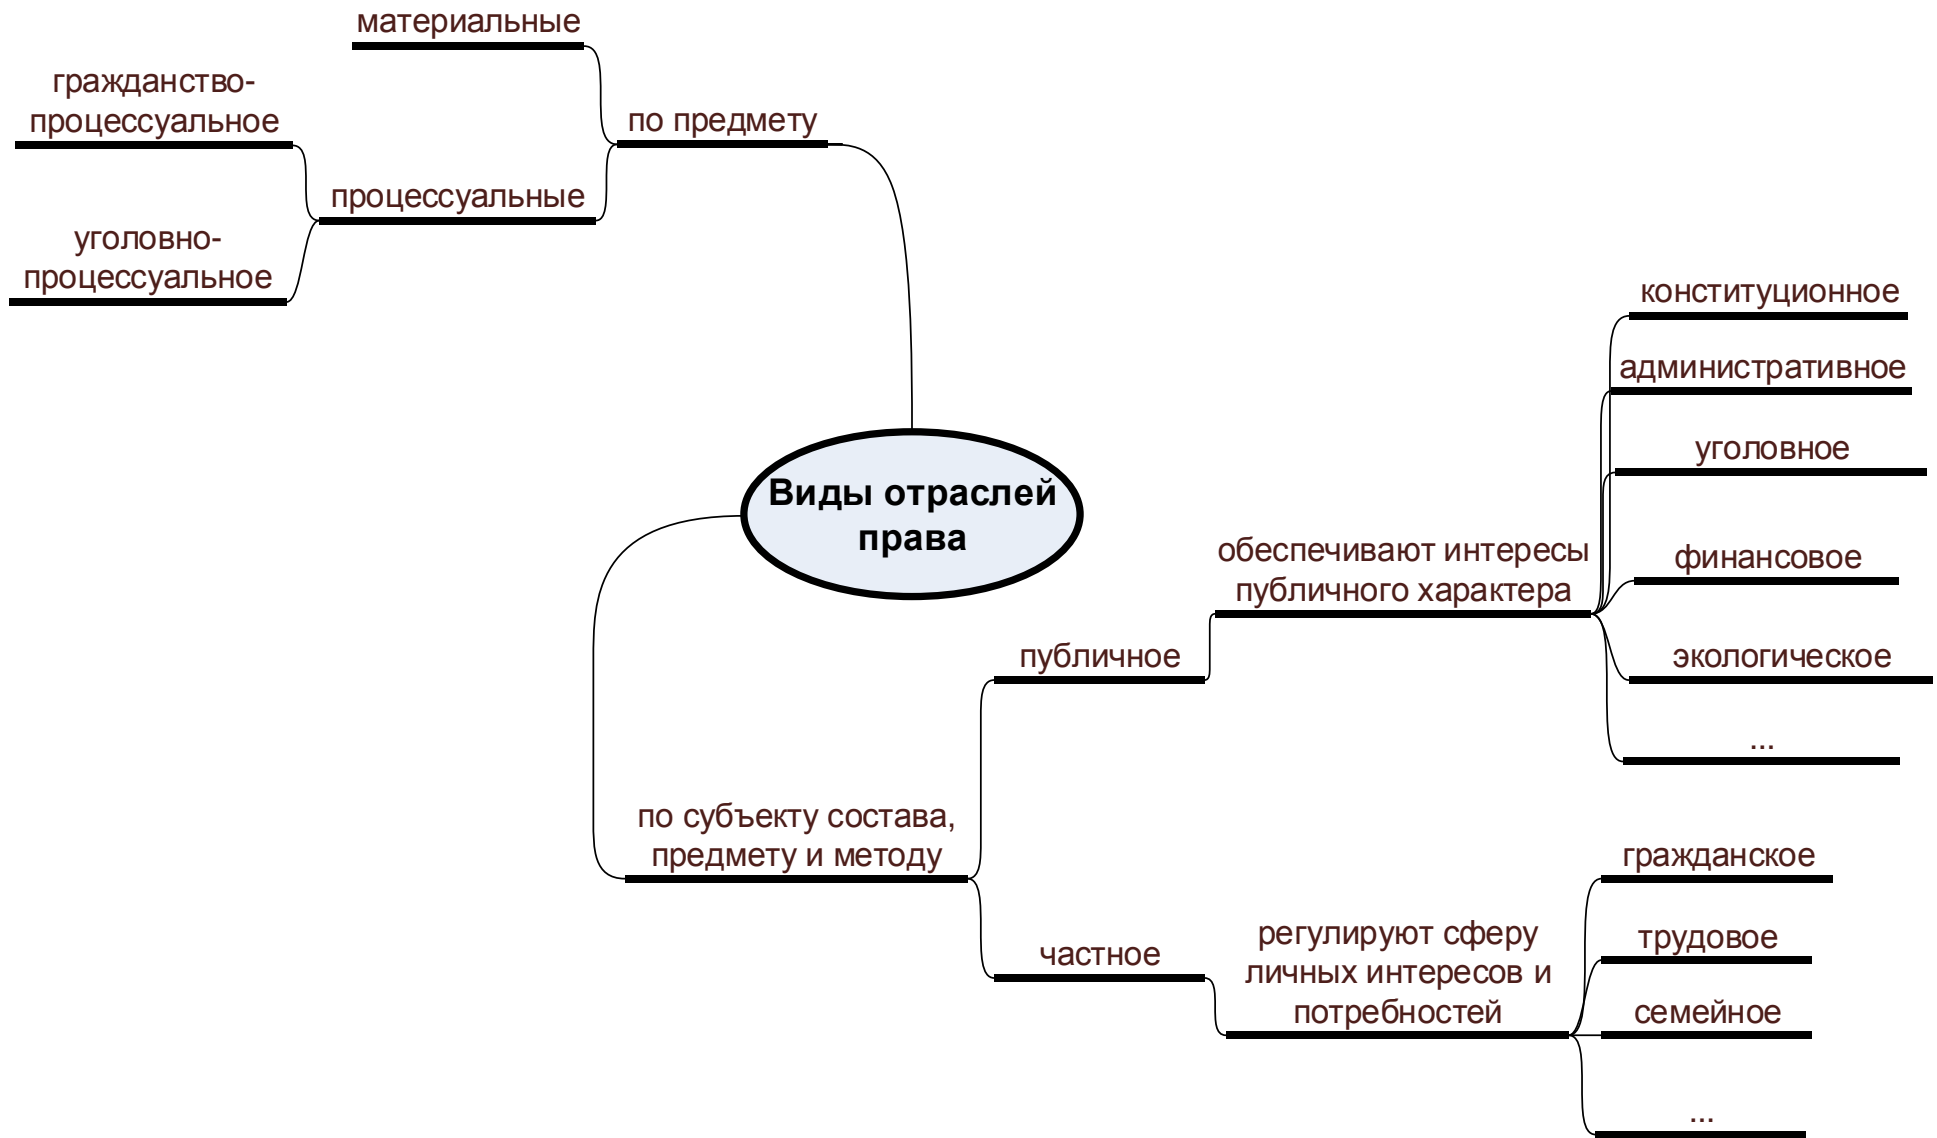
материальные

гражданство-процессуальное

по предмету

процессуальные

уголовно-процессуальное

конституционное

административное

уголовное

Виды отраслей права

обеспечивают интересы публичного характера

финансовое

публичное

экологическое

...

по субъекту состава, предмету и методу

гражданское

трудовое

частное

регулируют сферу личных интересов и потребностей

семейное

...